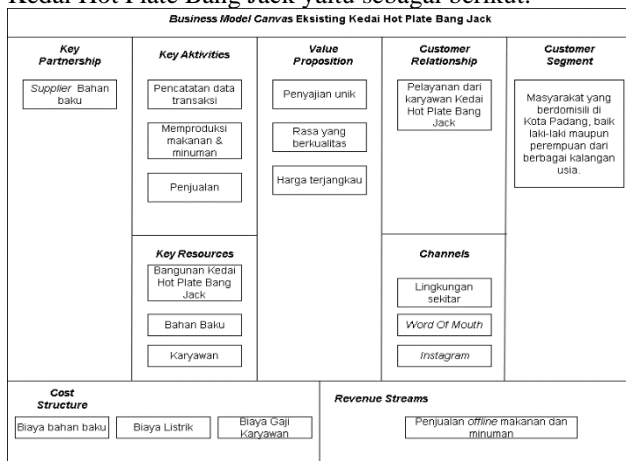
Kedai Hot Plate Bang Jack yaitu sebagai berikut:

Business Model Canvas Eksisting Kedai Hot Plate Bang Jack

Key Partnership

Supplier Bahan baku

Key Aktivities

Pencatatan data transaksi

Memproduksi makanan & minuman

Penjualan

Key Resources

Bangunan Kedai Hot Plate Bang Jack

Bahan Baku

Karyawan

Value Proposition

Penyajian unik

Rasa yang berkualitas

Harga terjangkau

Customer Relationship

Pelayanan dari karyawan Kedai Hot Plate Bang Jack

Channels

Lingkungan sekitar

Word Of Mouth

Instagram

Customer Segment

Masyarakat yang berdomisili di Kota Padang, baik laki-laki maupun perempuan dari berbagai kalangan usia.

Cost Structure

Biaya bahan baku

Biaya Listrik

Biaya Gaji Karyawan

Revenue Streams

Penjualan offline makanan dan minuman